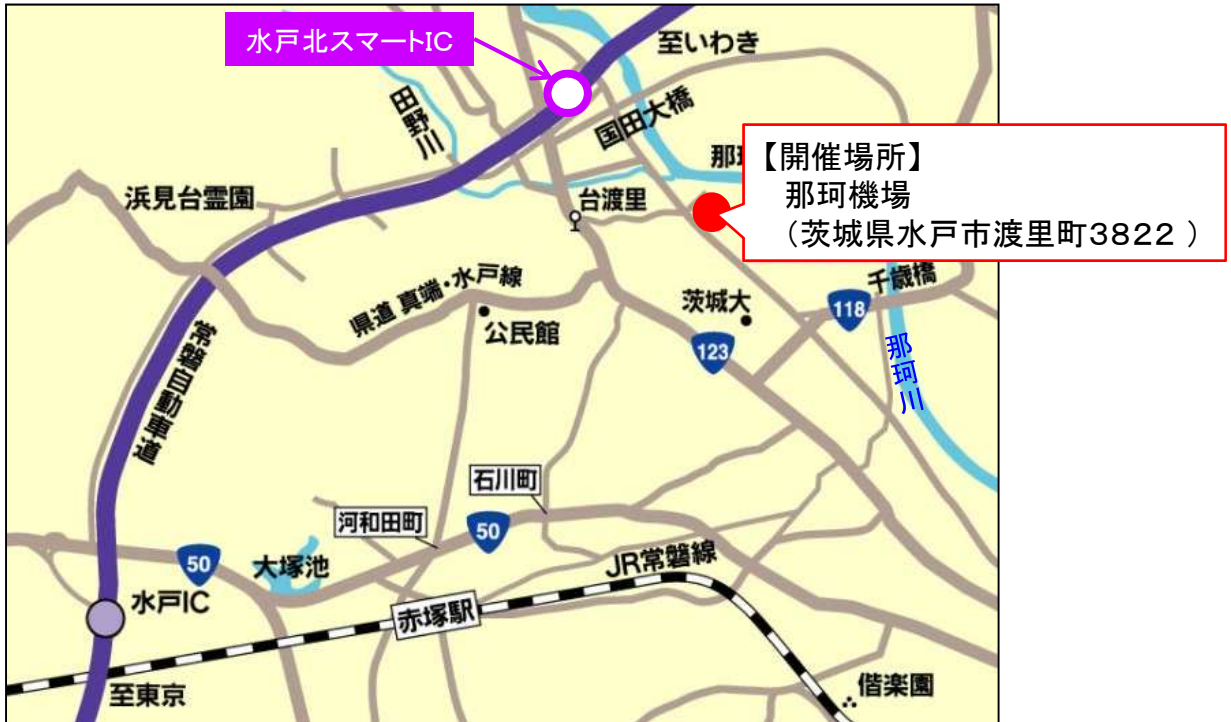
水戸北スマートIC

至いわき

田野川

国田大橋

那珂

【開催場所】
那珂機場
（茨城県水戸市渡里町3822 ）

浜見台霊園

台渡里

千歳橋

県道 真端・水戸線

公民館

茨城大

118

那珂川

123

常磐自動車道

石川町

河和田町

50

50

大塚池

JR常磐線

水戸IC

赤塚駅

至東京

偕楽園